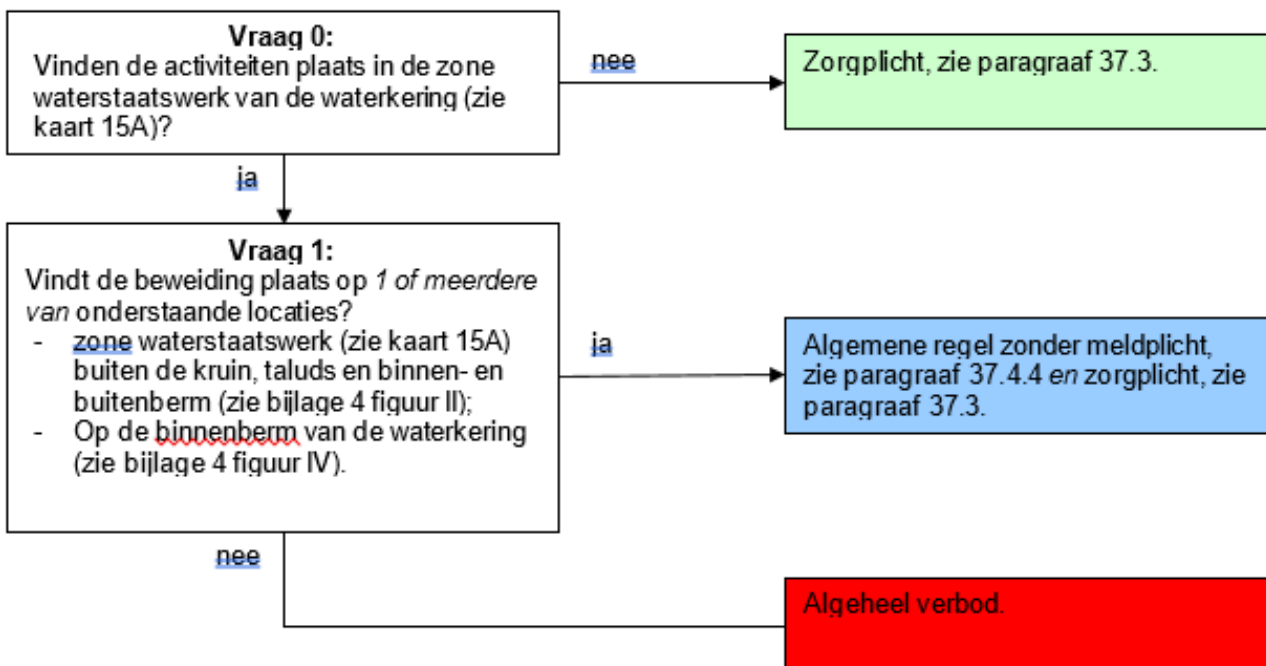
Vraag 0:
Vinden de activiteiten plaats in de zone waterstaatswerk van de waterkering (zie kaart 15A)?

nee

Zorgplicht, zie paragraaf 37.3.

ja

Vraag 1:
Vindt de beweiding plaats op *1 of meerdere van* onderstaande locaties?
- zone waterstaatswerk (zie kaart 15A) buiten de kruin, taluds en binnen- en buitenberm (zie bijlage 4 figuur II);
- Op de binnenberm van de waterkering (zie bijlage 4 figuur IV).

ja

Algemene regel zonder meldplicht, zie paragraaf 37.4.4 *en* zorgplicht, zie paragraaf 37.3.

nee

Algeheel verbod.